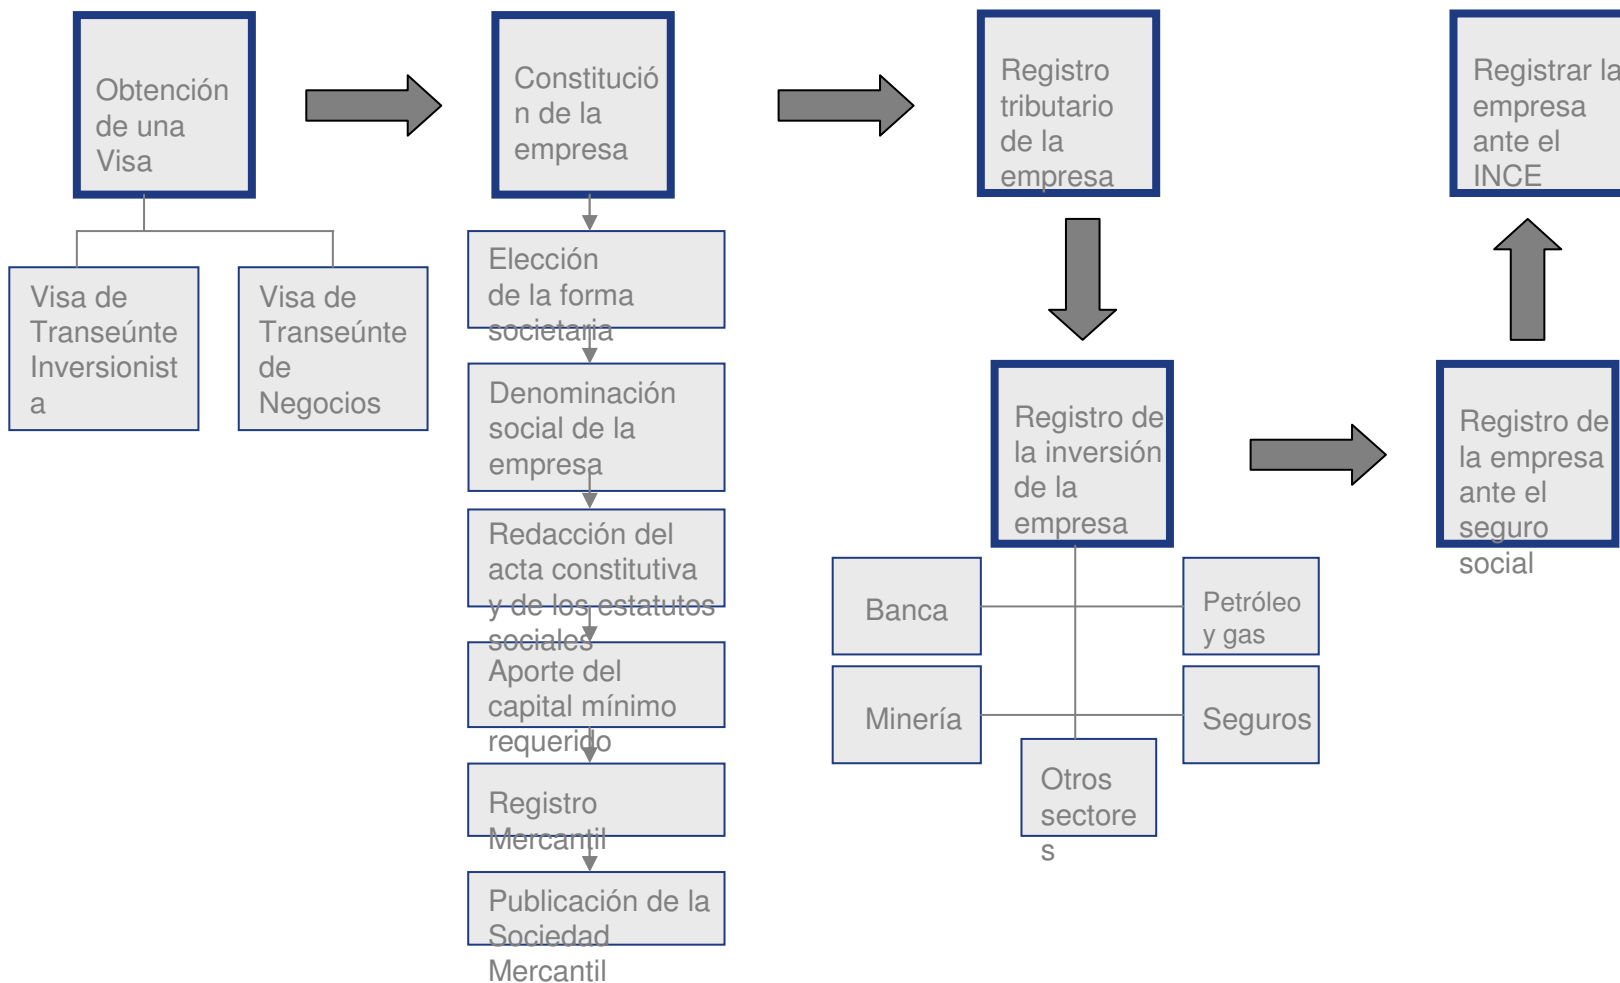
Obtención de una Visa

Visa de Transeúnte Inversionist a

Visa de Transeúnte de Negocios

Constitución de la empresa

Elección de la forma societaria

Denominación social de la empresa

Redacción del acta constitutiva y de los estatutos sociales

Aporte del capital mínimo requerido

Registro Mercantil

Publicación de la Sociedad Mercantil

Registro tributario de la empresa

Registro de la inversión de la empresa

Banca

Petróleo y gas

Minería

Seguros

Otros sectore s

Registro de la empresa ante el seguro social

Registrar la empresa ante el INCE